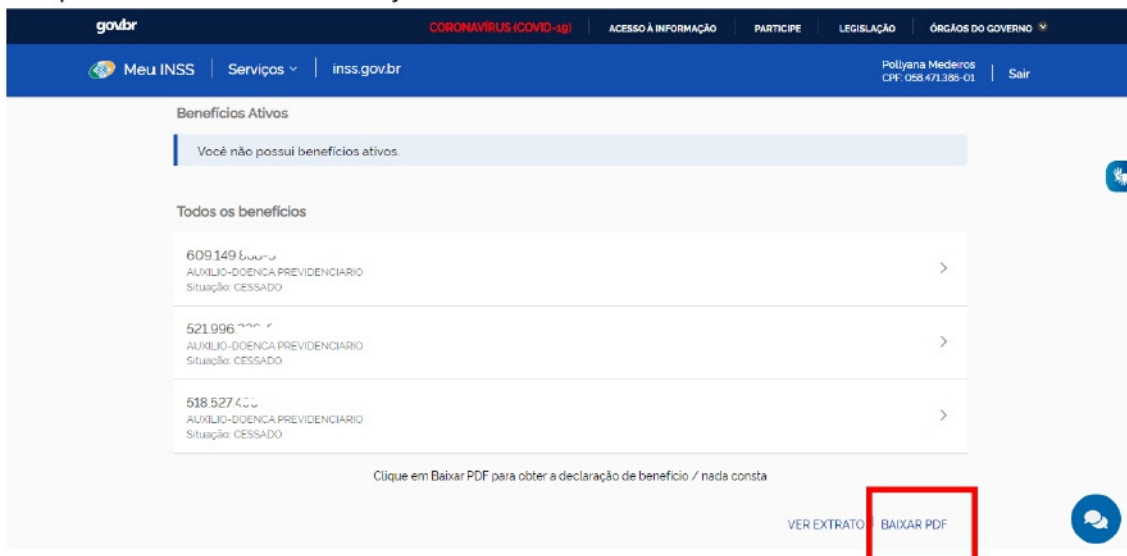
gov.br

CORONAVÍRUS (COVID-19) | ACESSO À INFORMAÇÃO | PARTICIPE | LEGISLAÇÃO | ÓRGÃOS DO GOVERNO

Meu INSS | Serviços | inss.gov.br

Pollyana Medeiros
CPF: 058.471.386-01 | Sair

Benefícios Ativos

Você não possui benefícios ativos.

Todos os benefícios

609.149.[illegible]
AUXILIO-DOENCA PREVIDENCIARIO
Situação: CESSADO

521.996.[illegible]
AUXILIO-DOENCA PREVIDENCIARIO
Situação: CESSADO

518.527.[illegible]
AUXILIO-DOENCA PREVIDENCIARIO
Situação: CESSADO

Clique em Baixar PDF para obter a declaração de benefício / nada consta

VER EXTRATO BAIXAR PDF